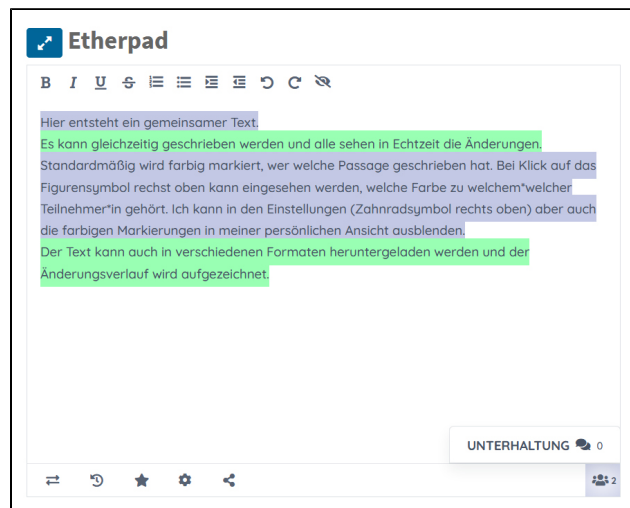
Etherpad

B I U S

Hier entsteht ein gemeinsamer Text.
Es kann gleichzeitig geschrieben werden und alle sehen in Echtzeit die Änderungen.
Standardmäßig wird farbig markiert, wer welche Passage geschrieben hat. Bei Klick auf das Figurensymbol rechst oben kann eingesehen werden, welche Farbe zu welchem*welcher Teilnehmer*in gehört. Ich kann in den Einstellungen (Zahnradsymbol rechts oben) aber auch die farbigen Markierungen in meiner persönlichen Ansicht ausblenden.
Der Text kann auch in verschiedenen Formaten heruntergeladen werden und der Änderungsverlauf wird aufgezeichnet.

UNTERHALTUNG 0

2